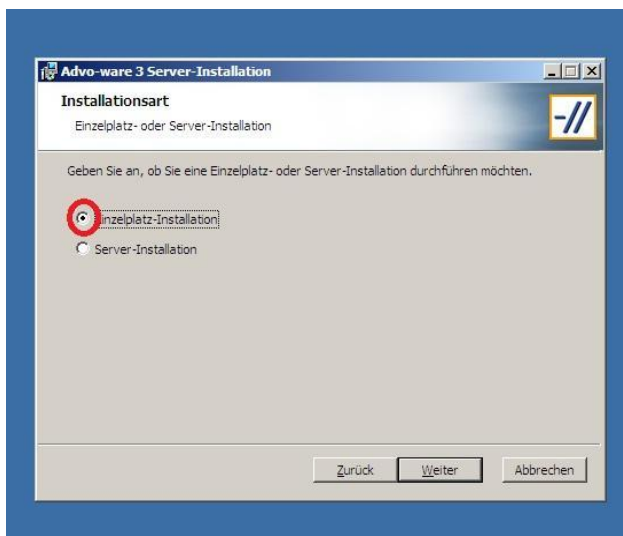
Advo-ware 3 Server-Installation

Installationsart

Einzelplatz- oder Server-Installation

-//

Geben Sie an, ob Sie eine Einzelplatz- oder Server-Installation durchführen möchten.

Einzelplatz-Installation

Server-Installation

Zurück

Weiter

Abbrechen